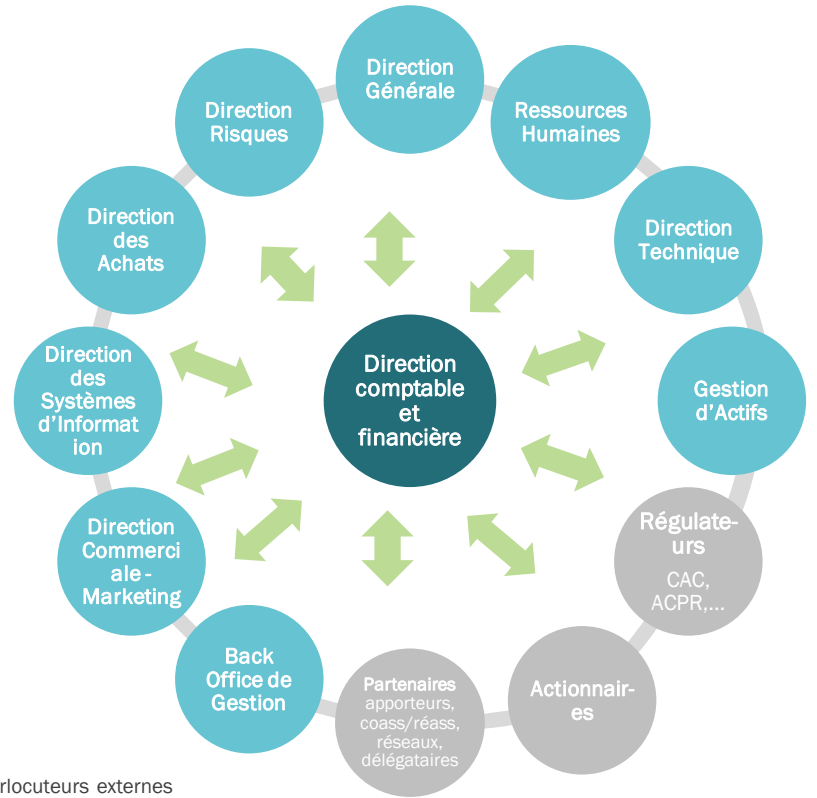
Direction Générale

Ressources Humaines

Direction Technique

Gestion d'Actifs

Régulateurs
CAC, ACPR,…

Actionnaires

Partenaires
apporteurs, coass/réass, réseaux, délégataires

Back Office de Gestion

Direction Commerciale - Marketing

Direction des Systèmes d'Information

Direction des Achats

Direction Risques

Direction comptable et financière

rlocuteurs externes